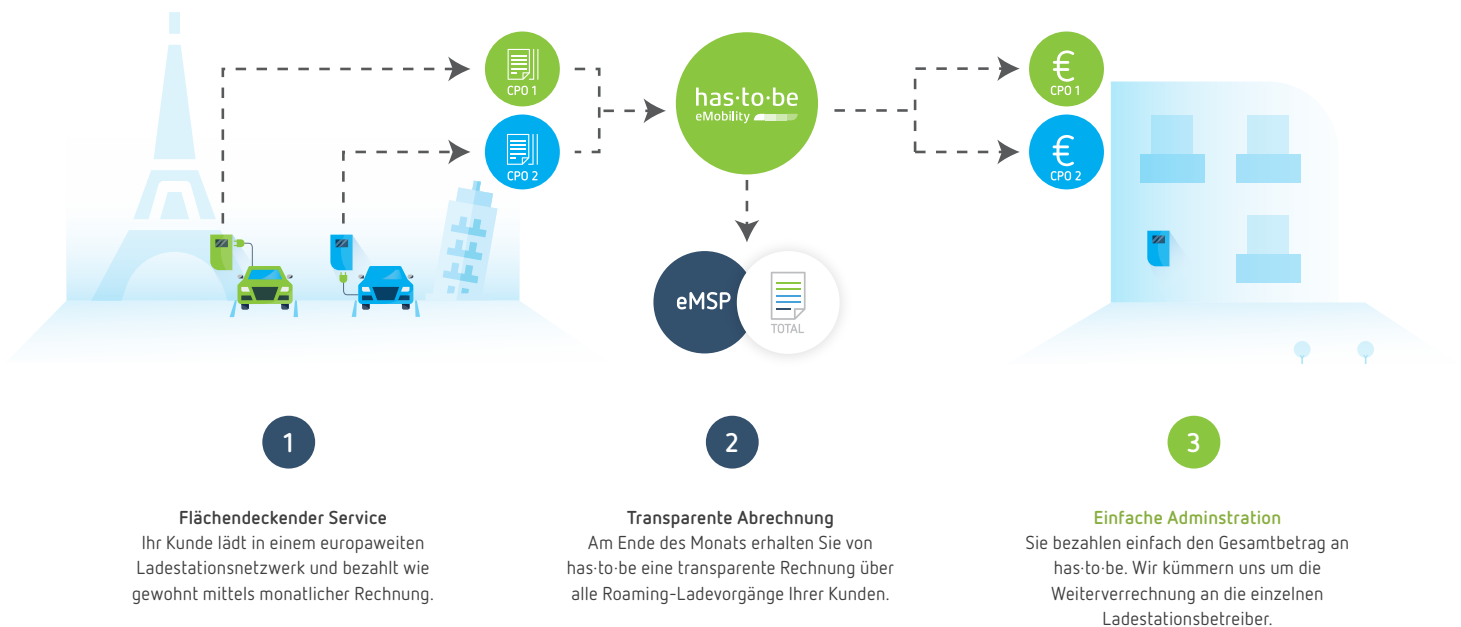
CPO 1

CPO 2

has·to·be
eMobility

€
CPO 1

€
CPO 2

eMSP

TOTAL

1

2

3

**Flächendeckender Service**
Ihr Kunde lädt in einem europaweiten Ladestationsnetzwerk und bezahlt wie gewohnt mittels monatlicher Rechnung.

**Transparente Abrechnung**
Am Ende des Monats erhalten Sie von has·to·be eine transparente Rechnung über alle Roaming-Ladevorgänge Ihrer Kunden.

**Einfache Adminstration**
Sie bezahlen einfach den Gesamtbetrag an has·to·be. Wir kümmern uns um die Weiterverrechnung an die einzelnen Ladestationsbetreiber.